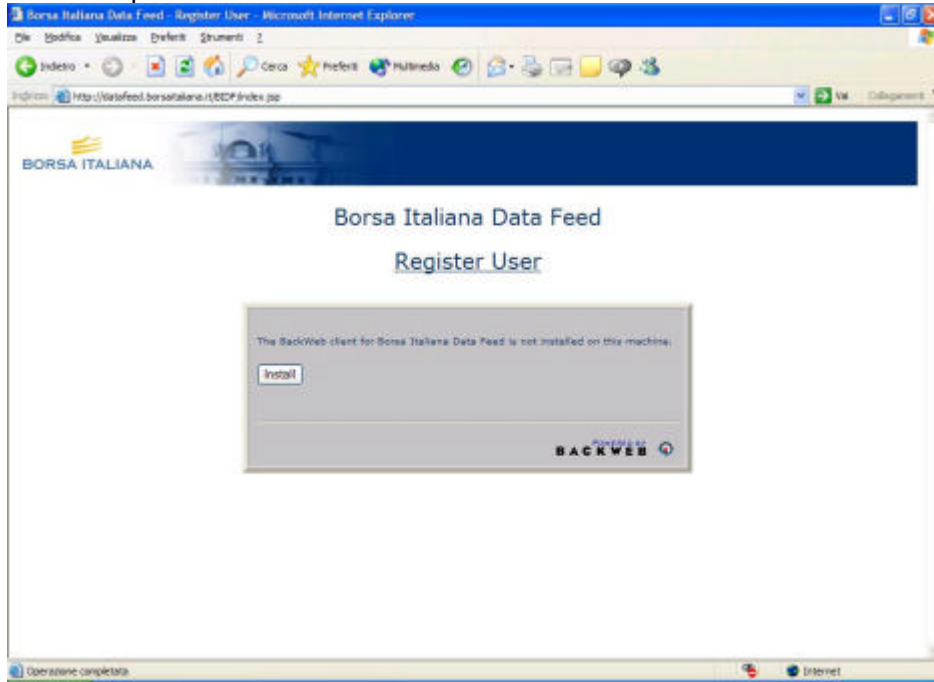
Borsa Italiana Data Feed - Register User - Microsoft Internet Explorer

File Modifica Visualizza Preferiti Strumenti ?

Indietro Cerca Preferiti Multimedia

Indirizzo http://datafeed.borsaitaliana.it/BIDF/index.jsp

Vai Collegamenti

BORSA ITALIANA

Borsa Italiana Data Feed

Register User

The BackWeb client for Borsa Italiana Data Feed is not installed on this machine.

Install

Powered by BACKWEB

Operazione completata

Internet